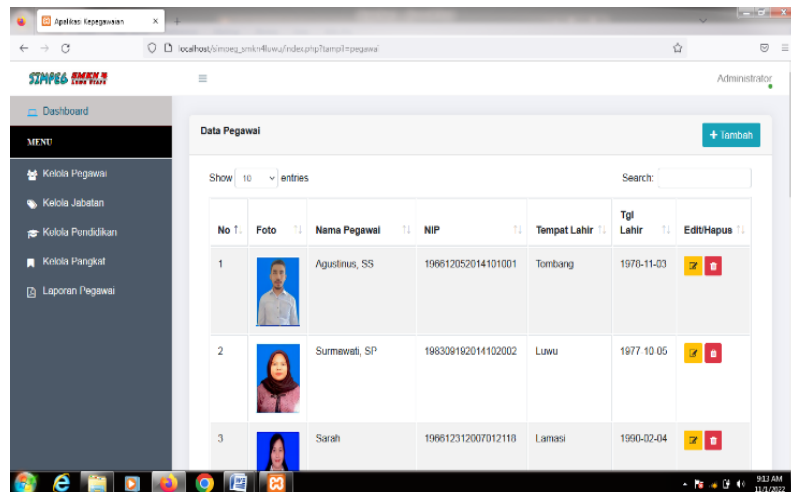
Aplikasi Kepegawaian ×

localhost/simpeg_smkn4luwu/index.php?tampil=pegawai

SIMPEG SMKN 4 LUWU UTARA

Administrator

Dashboard

MENU

Kelola Pegawai

Kelola Jabatan

Kelola Pendidikan

Kelola Pangkat

Laporan Pegawai

Data Pegawai

+ Tambah

Show 10 entries

Search:

| No | Foto | Nama Pegawai | NIP | Tempat Lahir | Tgl Lahir | Edit/Hapus |
|---|---|---|---|---|---|---|
| 1 | | Agustinus, SS | 196612052014101001 | Tombang | 1976-11-03 | |
| 2 | | Surmawati, SP | 198309192014102002 | Luwu | 1977-10-05 | |
| 3 | | Sarah | 196612312007012118 | Lamasi | 1990-02-04 | |

9:13 AM
11/1/2022